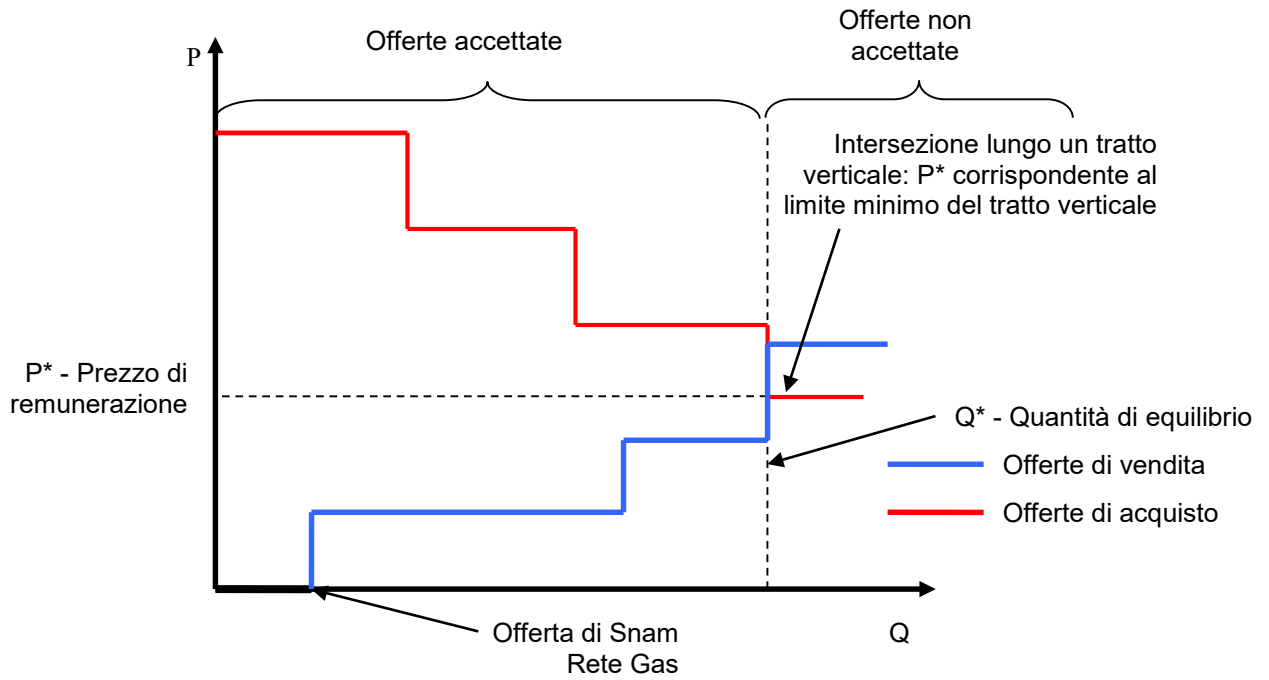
P

Offerte accettate

Offerte non accettate

Intersezione lungo un tratto verticale: P* corrispondente al limite minimo del tratto verticale

P* - Prezzo di remunerazione

Q* - Quantità di equilibrio

Offerte di vendita

Offerte di acquisto

Offerta di Snam Rete Gas

Q